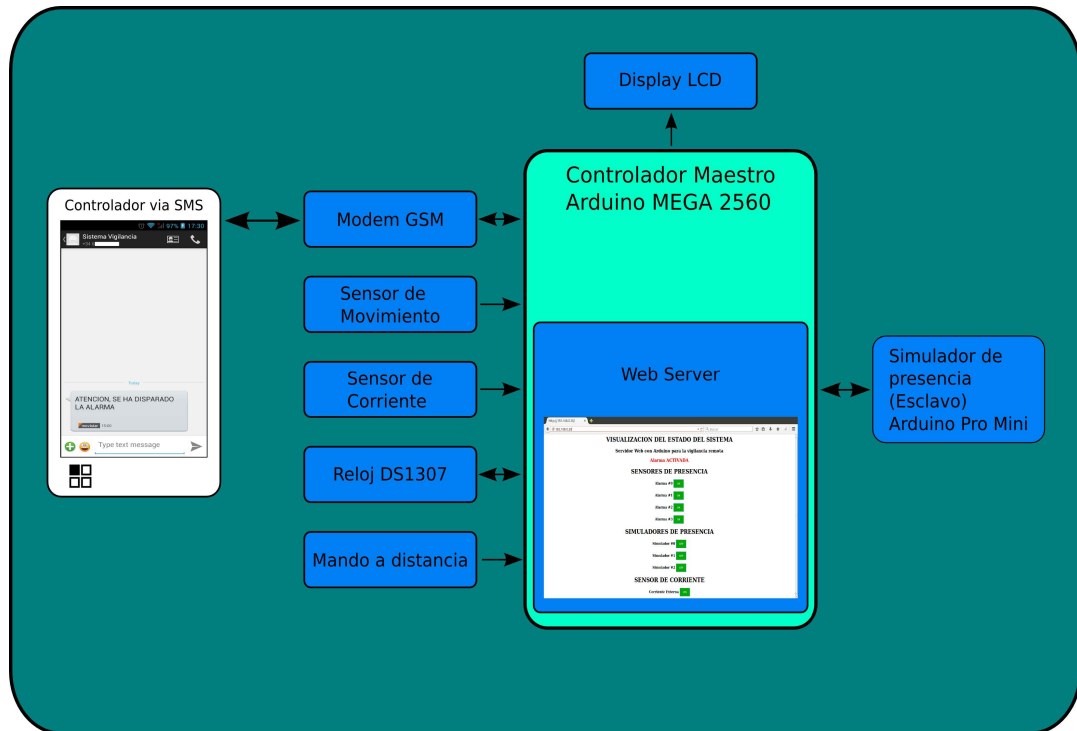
Display LCD

Controlador via SMS

97% 17:30

Sistema Vigilancia

Today

ATENCION, SE HA DISPARADO LA ALARMA

Type text message

Modem GSM

Sensor de Movimiento

Sensor de Corriente

Reloj DS1307

Mando a distancia

Controlador Maestro Arduino MEGA 2560

Web Server

VISUALIZACION DEL ESTADO DEL SISTEMA

Servidor Web con Arduino para la vigilancia remota

Alarma ACTIVADA

SENSORES DE PRESENCIA

Alarma #0

Alarma #1

Alarma #2

Alarma #3

SIMULADORES DE PRESENCIA

Simulador #0

Simulador #1

Simulador #2

SENSOR DE CORRIENTE

Corriente Externa

Simulador de presencia (Esclavo) Arduino Pro Mini